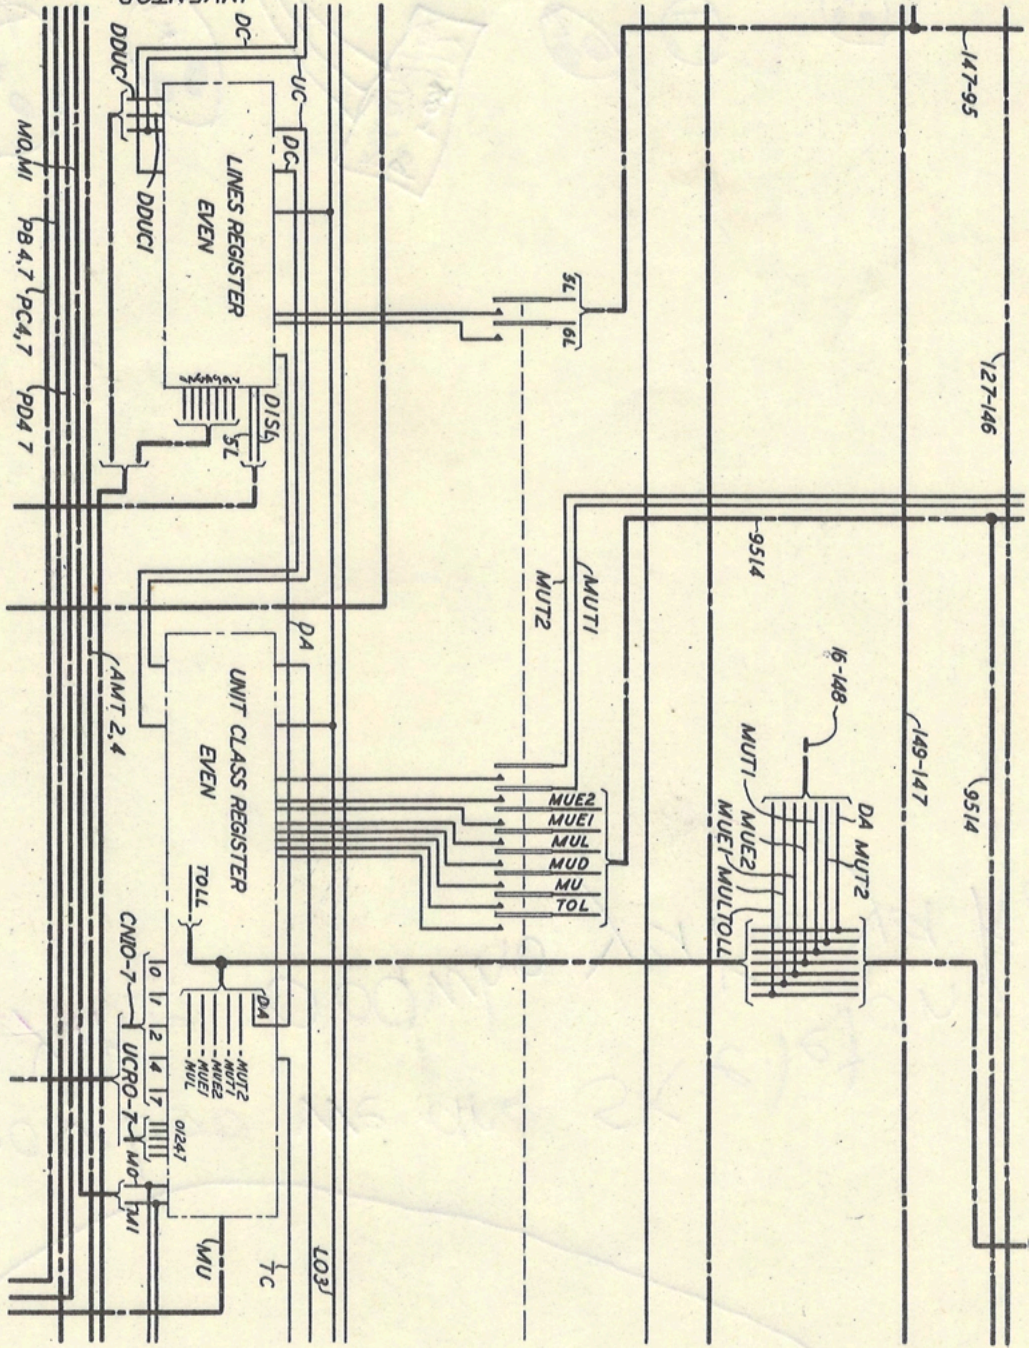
DC
UC
DC
DDUC
DDUCI
LINES REGISTER
EVEN
MO,MI
PB 4,7
PC4,7
PD4 7
DISL
SL
SL
6L
147-95
127-146
9514
9514
MUTI
MUT2
DA
AMT 2,4
UNIT CLASS REGISTER
EVEN
TOLL
MUE2
MUEI
MUL
MUD
MU
TOL
16-148
149-147
9514
DA
MUT2
MUTI
MUE2
MUEI
MULTOLL
CNIO-7
0
1
2
4
7
DA
MUT2
MUTI
MUE2
MUEI
MUL
UCRO-7
01247
MO
MI
MU
TC
LO3